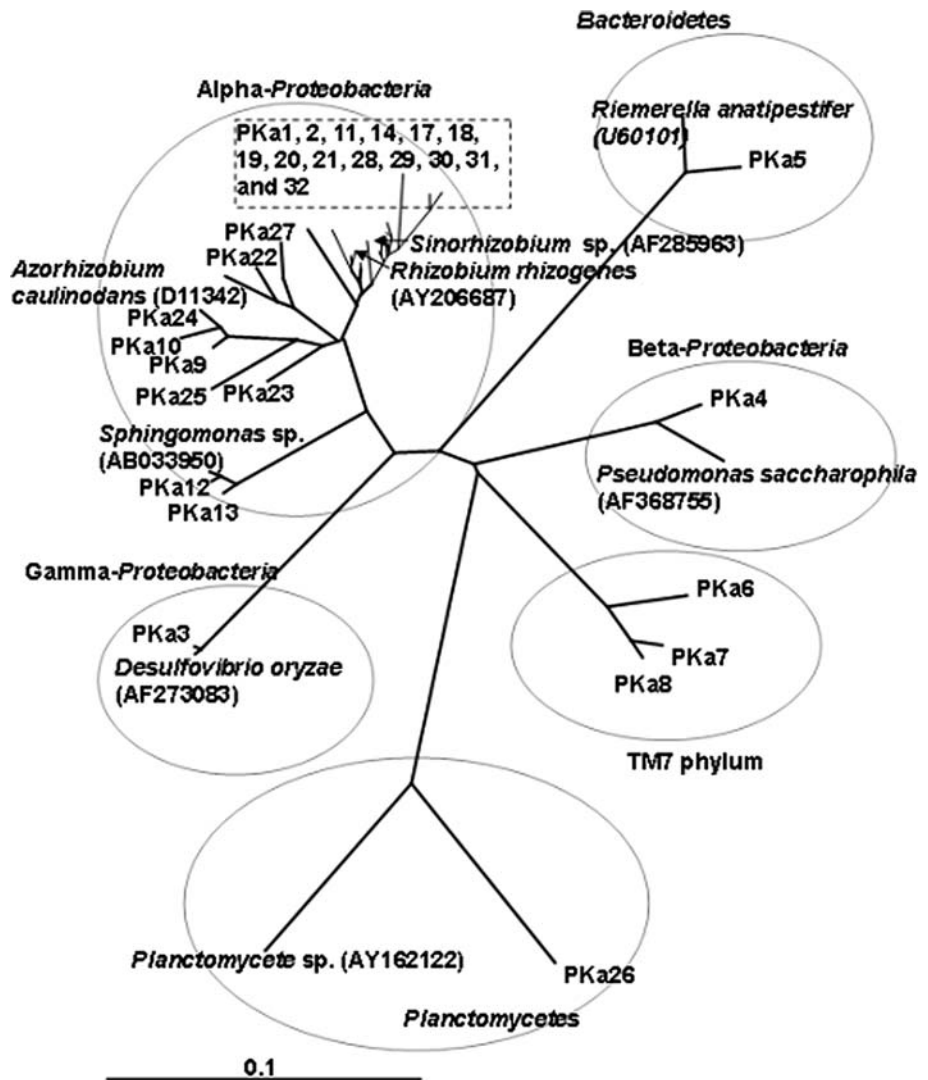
Bacteroidetes

Alpha-Proteobacteria

PKa1, 2, 11, 14, 17, 18, 19, 20, 21, 28, 29, 30, 31, and 32

Riemerella anatipestifer (U60101)

PKa5

PKa27

PKa22

Sinorhizobium sp. (AF285963)

Azorhizobium caulinodans (D11342)

Rhizobium rhizogenes (AY206687)

PKa24

PKa10

PKa9

PKa25

PKa23

Beta-Proteobacteria

PKa4

Sphingomonas sp. (AB033950)

PKa12

PKa13

Pseudomonas saccharophila (AF368755)

Gamma-Proteobacteria

PKa3

Desulfovibrio oryzae (AF273083)

PKa6

PKa7

PKa8

TM7 phylum

Planctomycete sp. (AY162122)

PKa26

Planctomycetes

0.1